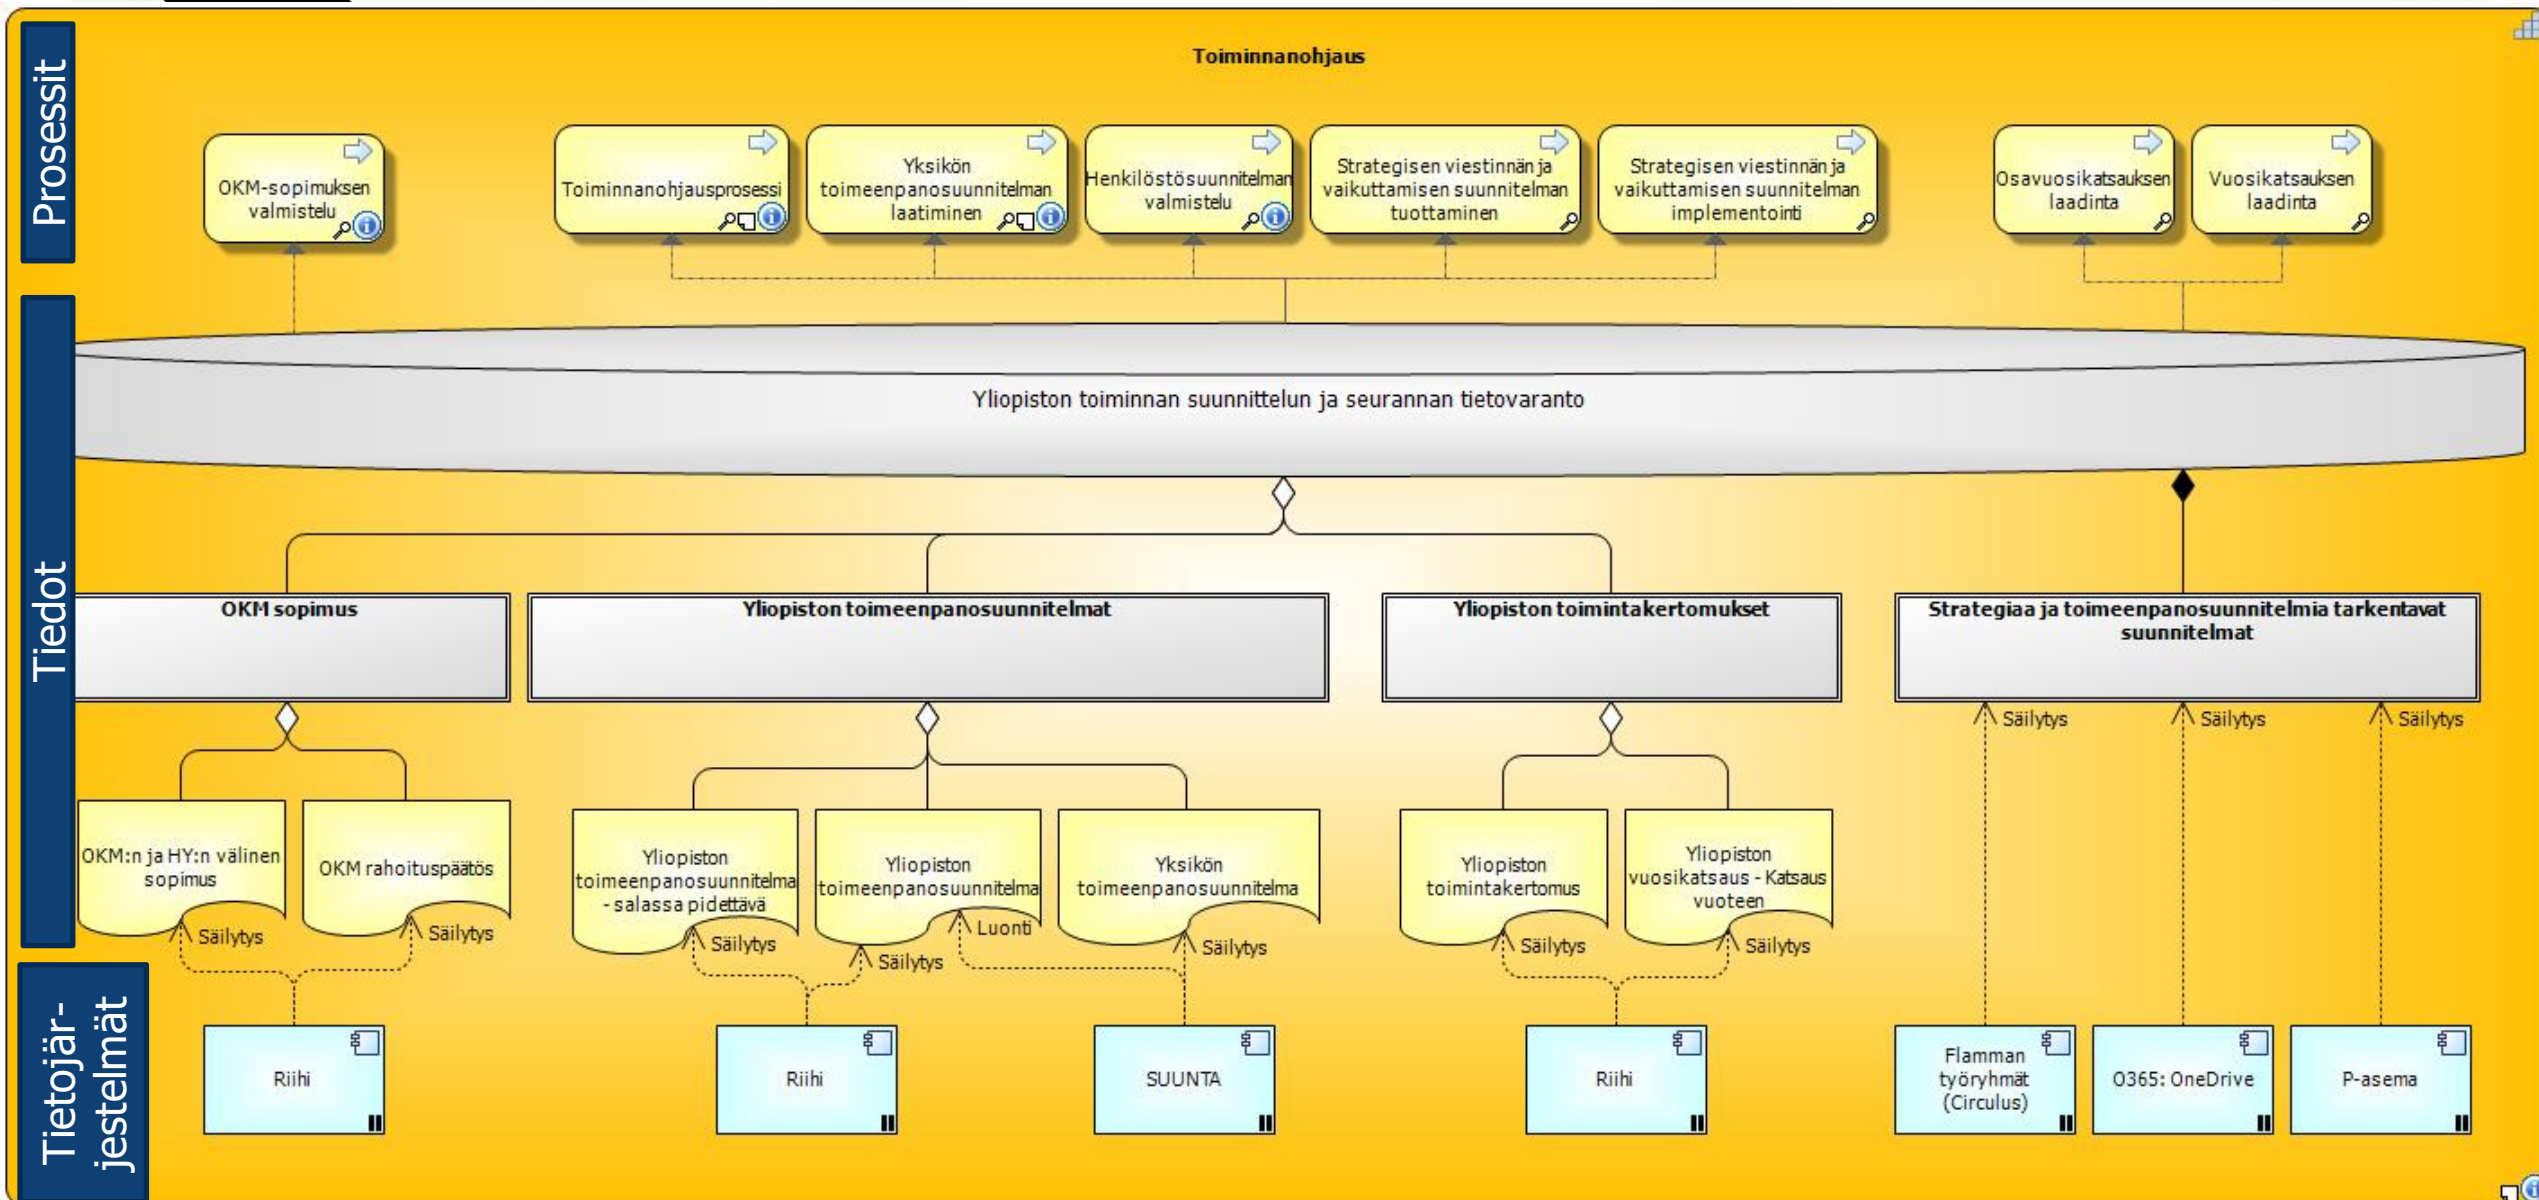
Toiminnanohjaus

Prosessit

OKM-sopimuksen valmistelu

Toiminnanohjausprosessi

Yksikön toimeenpanosuunnitelman laatiminen

Henkilöstösuunnitelman valmistelu

Strategisen viestinnän ja vaikuttamisen suunnitelman tuottaminen

Strategisen viestinnän ja vaikuttamisen suunnitelman implementointi

Osavuosikatsauksen laadinta

Vuosikatsauksen laadinta

Tiedot

Yliopiston toiminnan suunnittelun ja seurannan tietovaranto

OKM sopimus

Yliopiston toimeenpanosuunnitelmat

Yliopiston toimintakertomukset

Strategiaa ja toimeenpanosuunnitelmia tarkentavat suunnitelmat

Säilytys

Säilytys

Säilytys

OKM:n ja HY:n välinen sopimus

OKM rahoituspäätös

Yliopiston toimeenpanosuunnitelma - salassa pidettävä

Yliopiston toimeenpanosuunnitelma

Yksikön toimeenpanosuunnitelma

Yliopiston toimintakertomus

Yliopiston vuosikatsaus - Katsaus vuoteen

Säilytys

Säilytys

Säilytys

Luonti

Säilytys

Säilytys

Säilytys

Säilytys

Tietojärjestelmät

Riihi

Riihi

SUUNTA

Riihi

Flamman työryhmät (Circulus)

O365: OneDrive

P-asema